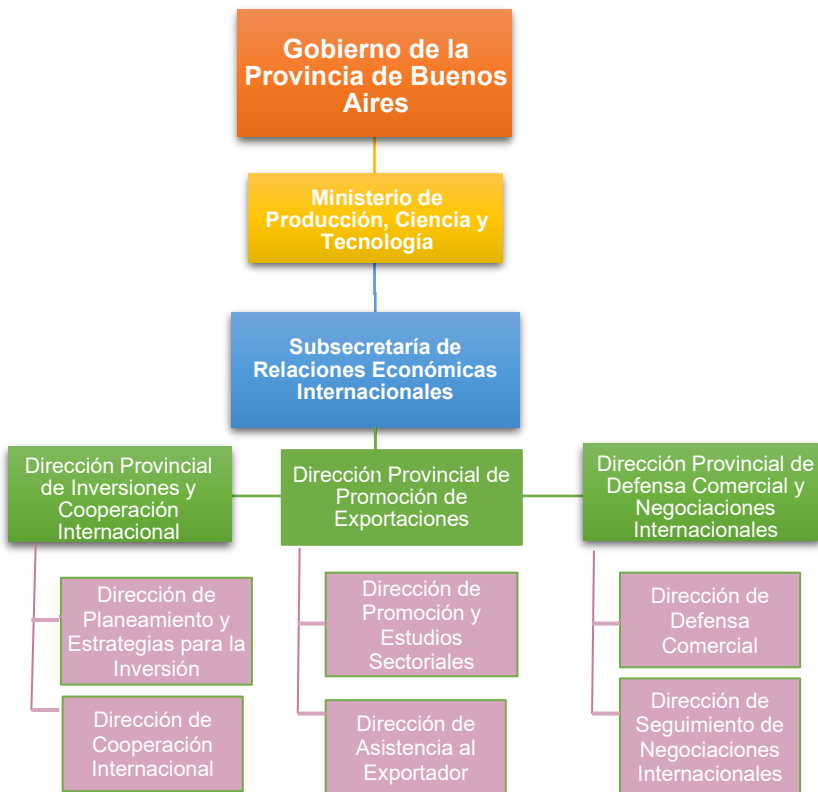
Gobierno de la Provincia de Buenos Aires

Ministerio de Producción, Ciencia y Tecnología

Subsecretaría de Relaciones Económicas Internacionales

Dirección Provincial de Inversiones y Cooperación Internacional

Dirección Provincial de Promoción de Exportaciones

Dirección Provincial de Defensa Comercial y Negociaciones Internacionales

Dirección de Planeamiento y Estrategias para la Inversión

Dirección de Cooperación Internacional

Dirección de Promoción y Estudios Sectoriales

Dirección de Asistencia al Exportador

Dirección de Defensa Comercial

Dirección de Seguimiento de Negociaciones Internacionales